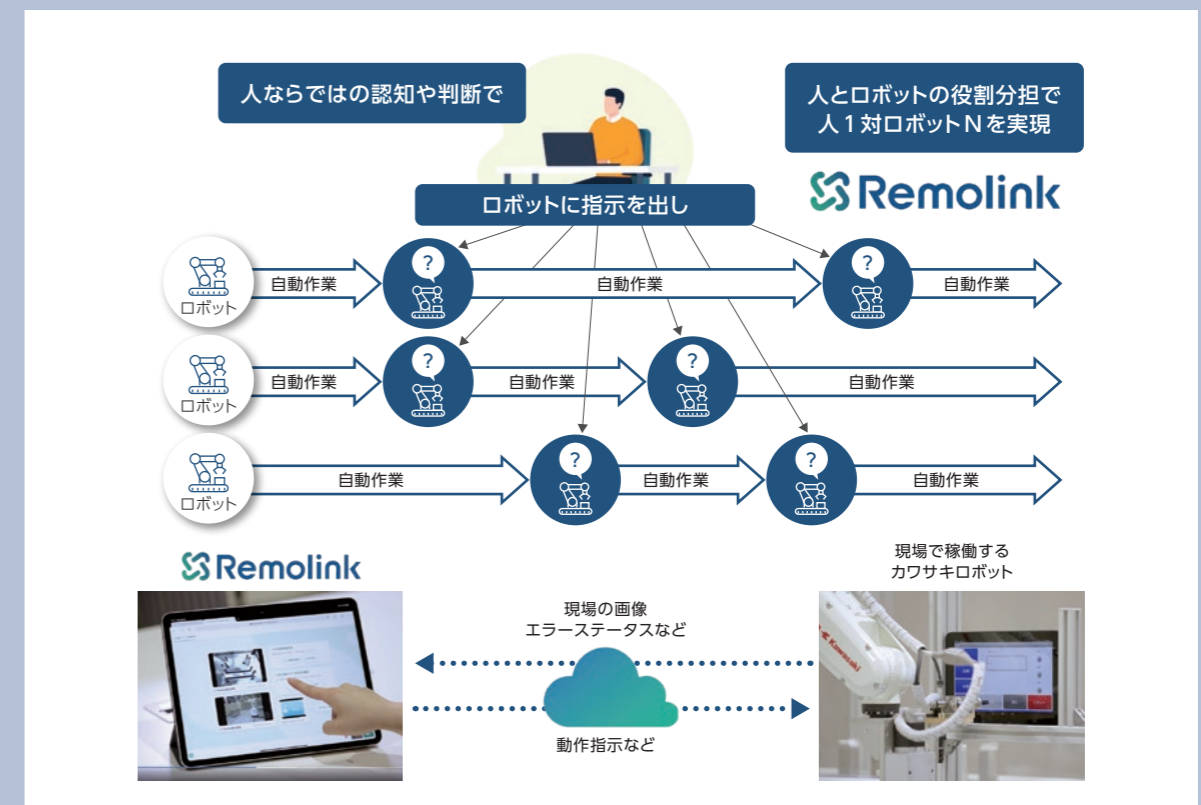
人ならではの認知や判断で

人とロボットの役割分担で
人１対ロボットＮを実現

Remolink

ロボットに指示を出し

ロボット
自動作業
?
自動作業
?
自動作業

ロボット
自動作業
?
自動作業
?
自動作業

ロボット
自動作業
?
自動作業
?
自動作業

Remolink

現場で稼働する
カワサキロボット

現場の画像
エラーステータスなど

動作指示など

Kawasaki